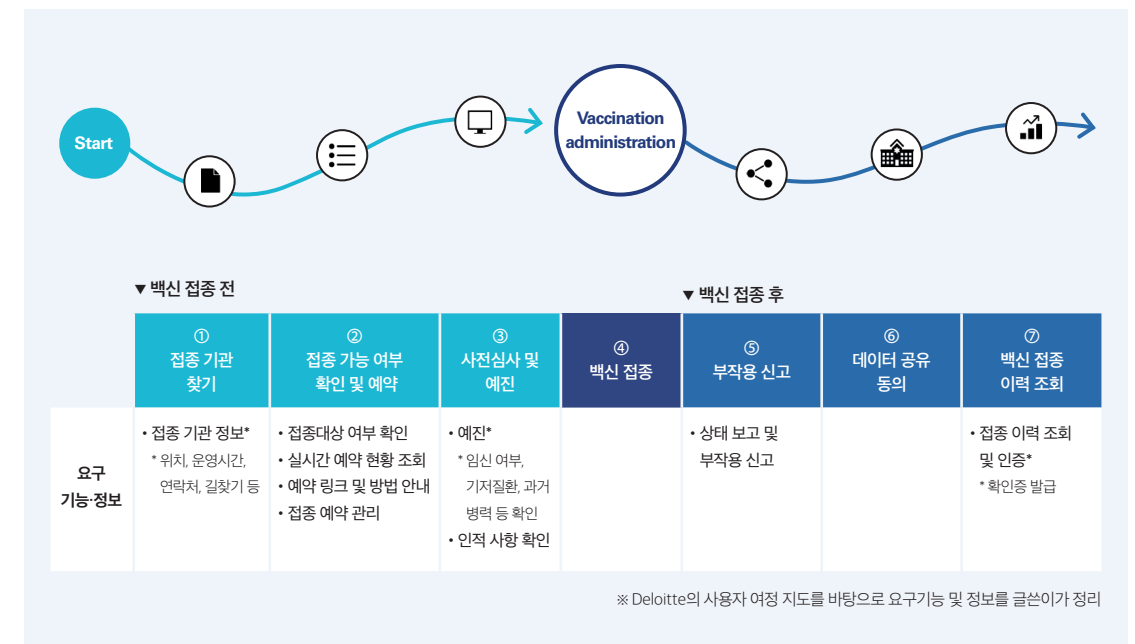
Start

Vaccination administration

▼ 백신 접종 전

▼ 백신 접종 후

| | ① 접종 기관 찾기 | ② 접종 가능 여부 확인 및 예약 | ③ 사전심사 및 예진 | ④ 백신 접종 | ⑤ 부작용 신고 | ⑥ 데이터 공유 동의 | ⑦ 백신 접종 이력 조회 |
|---|---|---|---|---|---|---|---|
| 요구 기능·정보 | • 접종 기관 정보* * 위치, 운영시간, 연락처, 길찾기 등 | • 접종대상 여부 확인 • 실시간 예약 현황 조회 • 예약 링크 및 방법 안내 • 접종 예약 관리 | • 예진* * 임신 여부, 기저질환, 과거 병력 등 확인 • 인적 사항 확인 | | • 상태 보고 및 부작용 신고 | | • 접종 이력 조회 및 인증* * 확인증 발급 |

※ Deloitte의 사용자 여정 지도를 바탕으로 요구기능 및 정보를 글쓴이가 정리